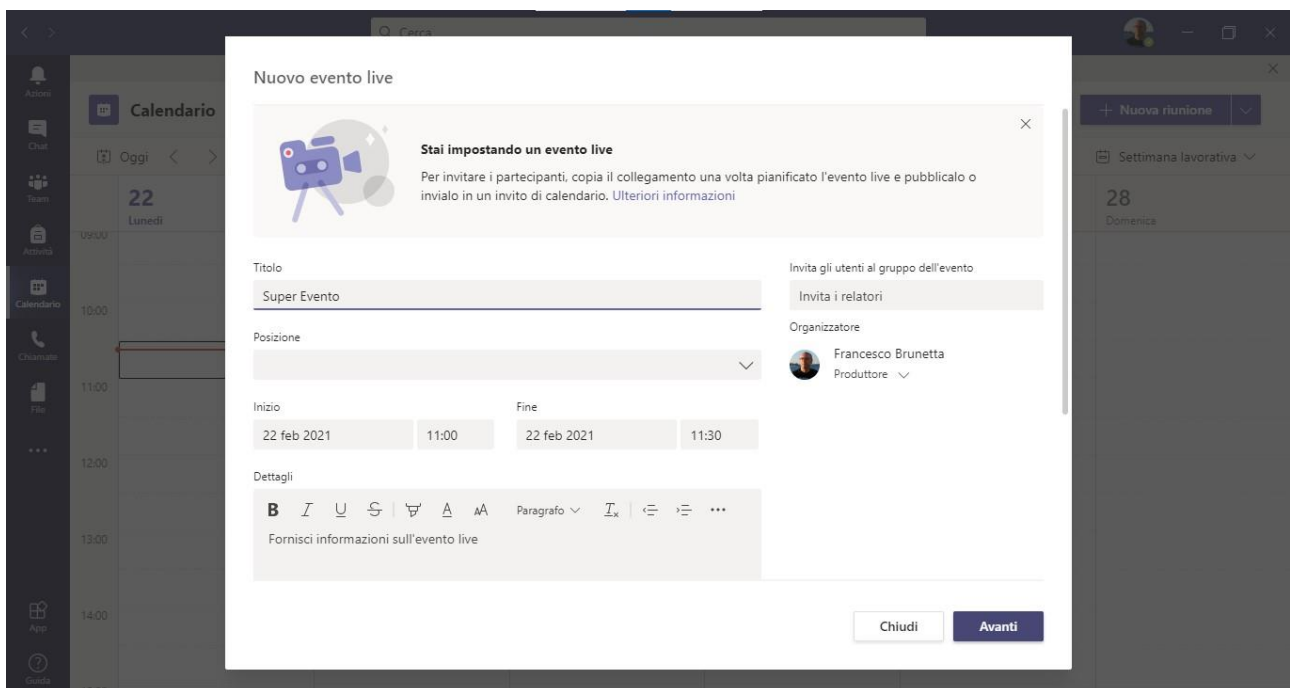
Cerca

Azioni
Chat
Team
Attività
Calendario
Chiamate
File
...
App
Guida

Calendario
Oggi
22
Lunedì
09:00
10:00
11:00
12:00
13:00
14:00

+ Nuova riunione
Settimana lavorativa
28
Domenica

Nuovo evento live

Stai impostando un evento live
Per invitare i partecipanti, copia il collegamento una volta pianificato l'evento live e pubblicalo o invialo in un invito di calendario. Ulteriori informazioni

Titolo
Super Evento

Posizione

Inizio
22 feb 2021
11:00

Fine
22 feb 2021
11:30

Dettagli
B I U S A AA Paragrafo $T_x$ ...
Fornisci informazioni sull'evento live

Invita gli utenti al gruppo dell'evento
Invita i relatori

Organizzatore
Francesco Brunetta
Produttore

Chiudi
Avanti